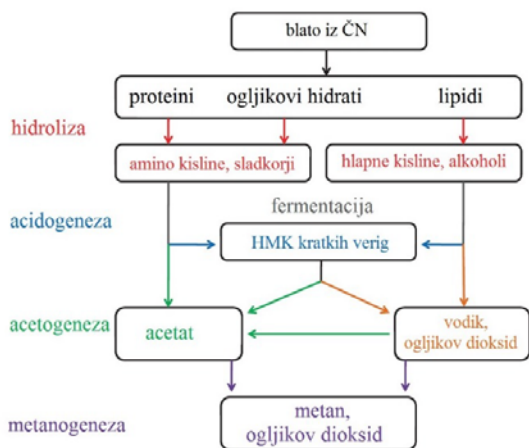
blato iz ČN

proteini ogljikovi hidrati lipidi

hidroliza

amino kisline, sladkorji

hlapne kisline, alkoholi

acidogeneza

fermentacija

HMK kratkih verig

acetogeneza

acetat

vodik, ogljikov dioksid

metanogeneza

metan, ogljikov dioksid